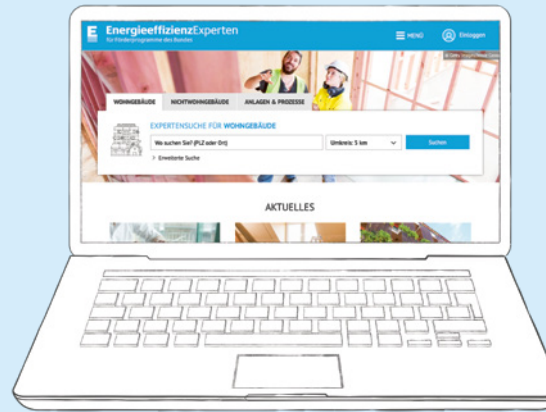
E EnergieeffizienzExperten
für Förderprogramme des Bundes

MENÜ

Einloggen

WOHNGEBÄUDE | NICHTWOHNGEBÄUDE | ANLAGEN & PROZESSE

EXPERTENSUCHE FÜR WOHNGEBÄUDE

Wo suchen Sie? (PLZ oder Ort)

Umkreis: 5 km

Suchen

> Erweiterte Suche

AKTUELLES